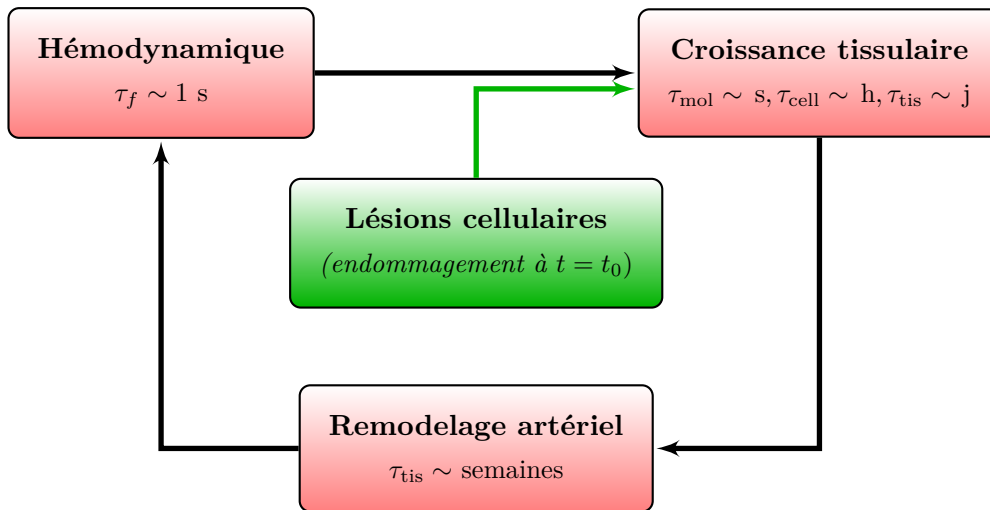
Hémodynamique
$\tau_f \sim 1$ s

Croissance tissulaire
$\tau_{\text{mol}} \sim$ s, $\tau_{\text{cell}} \sim$ h, $\tau_{\text{tis}} \sim$ j

Lésions cellulaires
(endommagement à $t = t_0$)

Remodelage artériel
$\tau_{\text{tis}} \sim$ semaines